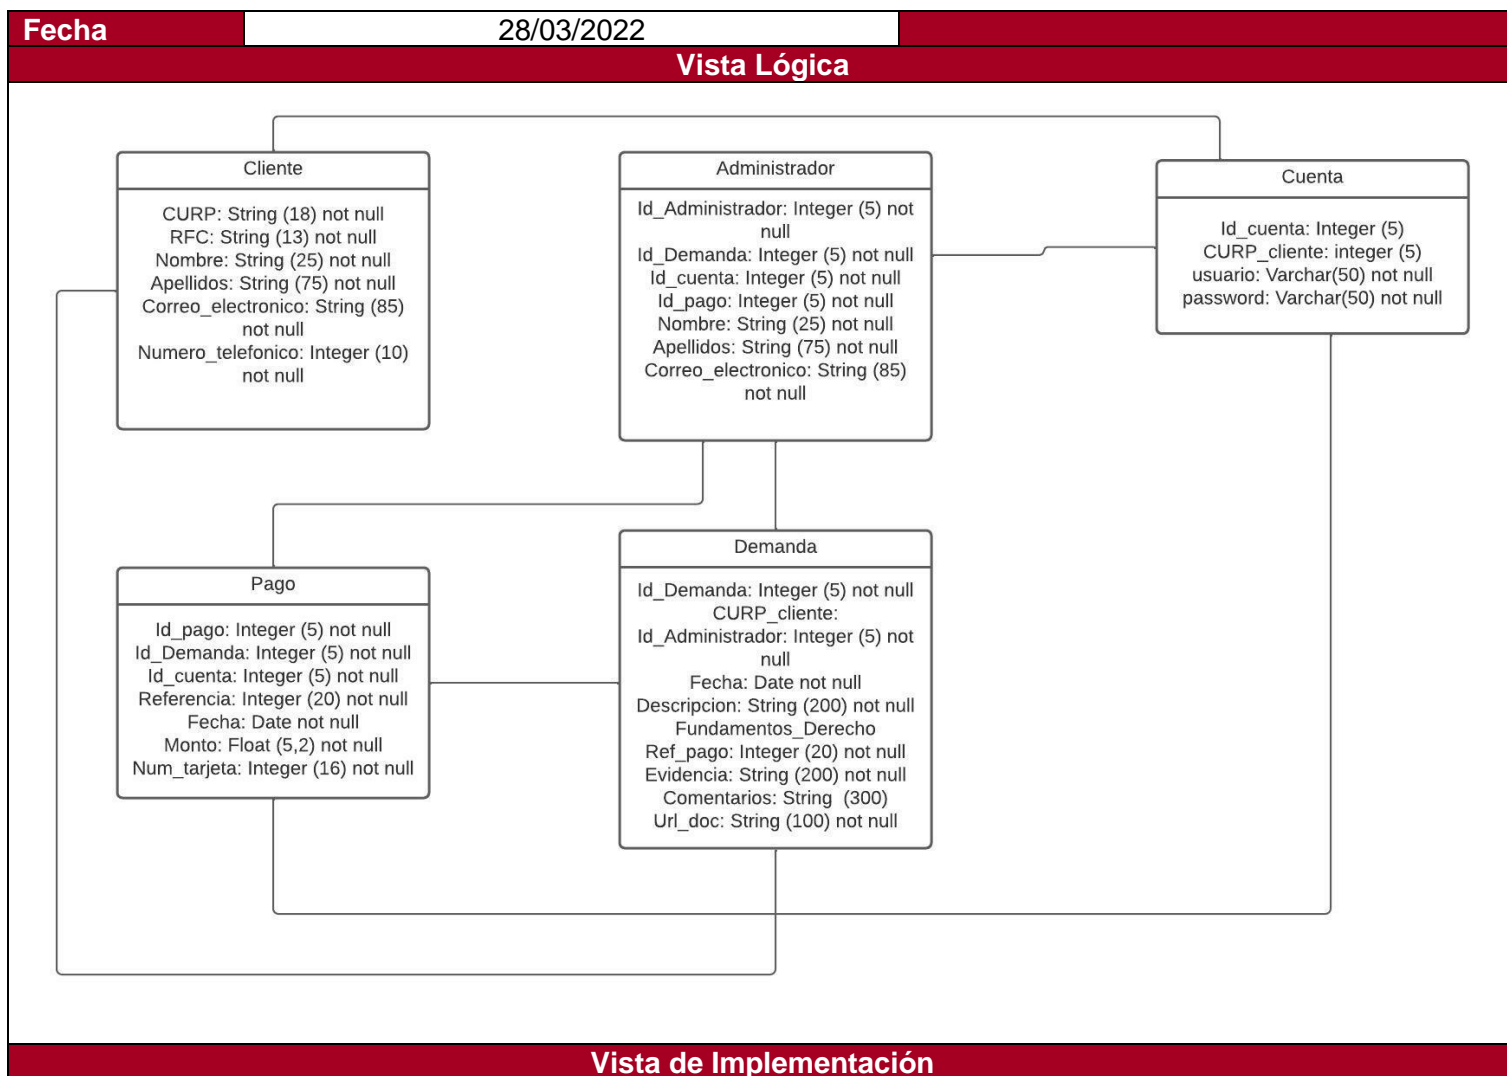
| Fecha | 28/03/2022 | |
|---|---|---|

Vista Lógica

Cliente

CURP: String (18) not null
RFC: String (13) not null
Nombre: String (25) not null
Apellidos: String (75) not null
Correo_electronico: String (85) not null
Numero_telefonico: Integer (10) not null

Administrador

Id_Administrador: Integer (5) not null
Id_Demanda: Integer (5) not null
Id_cuenta: Integer (5) not null
Id_pago: Integer (5) not null
Nombre: String (25) not null
Apellidos: String (75) not null
Correo_electronico: String (85) not null

Cuenta

Id_cuenta: Integer (5)
CURP_cliente: integer (5)
usuario: Varchar(50) not null
password: Varchar(50) not null

Pago

Id_pago: Integer (5) not null
Id_Demanda: Integer (5) not null
Id_cuenta: Integer (5) not null
Referencia: Integer (20) not null
Fecha: Date not null
Monto: Float (5,2) not null
Num_tarjeta: Integer (16) not null

Demanda

Id_Demanda: Integer (5) not null
CURP_cliente:
Id_Administrador: Integer (5) not null
Fecha: Date not null
Descripcion: String (200) not null
Fundamentos_Derecho
Ref_pago: Integer (20) not null
Evidencia: String (200) not null
Comentarios: String (300)
Url_doc: String (100) not null

Vista de Implementación